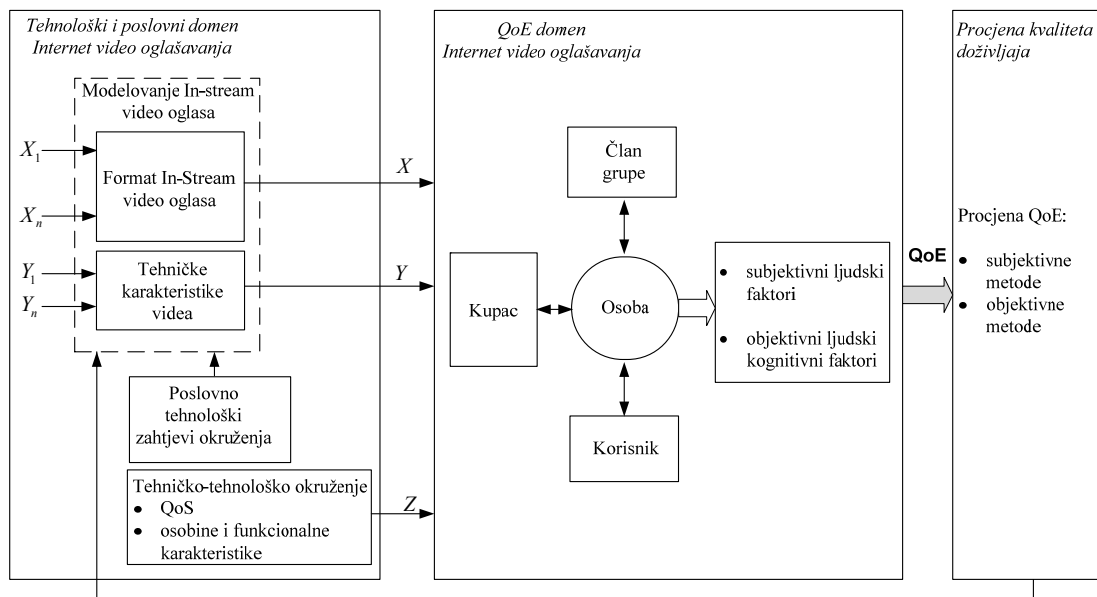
Tehnološki i poslovni domen
Internet video oglašavanja

Modelovanje In-stream video oglasa

$X_1$

$X_n$

Format In-Stream video oglasa

$Y_1$

$Y_n$

Tehničke karakteristike videa

Poslovno tehnološki zahtjevi okruženja

Tehničko-tehnološko okruženje
• QoS
• osobine i funkcionalne karakteristike

$X$

$Y$

$Z$

QoE domen
Internet video oglašavanja

Član grupe

Kupac

Osoba

Korisnik

• subjektivni ljudski faktori
• objektivni ljudski kognitivni faktori

QoE

Procjena kvaliteta doživljaja

Procjena QoE:
• subjektivne metode
• objektivne metode